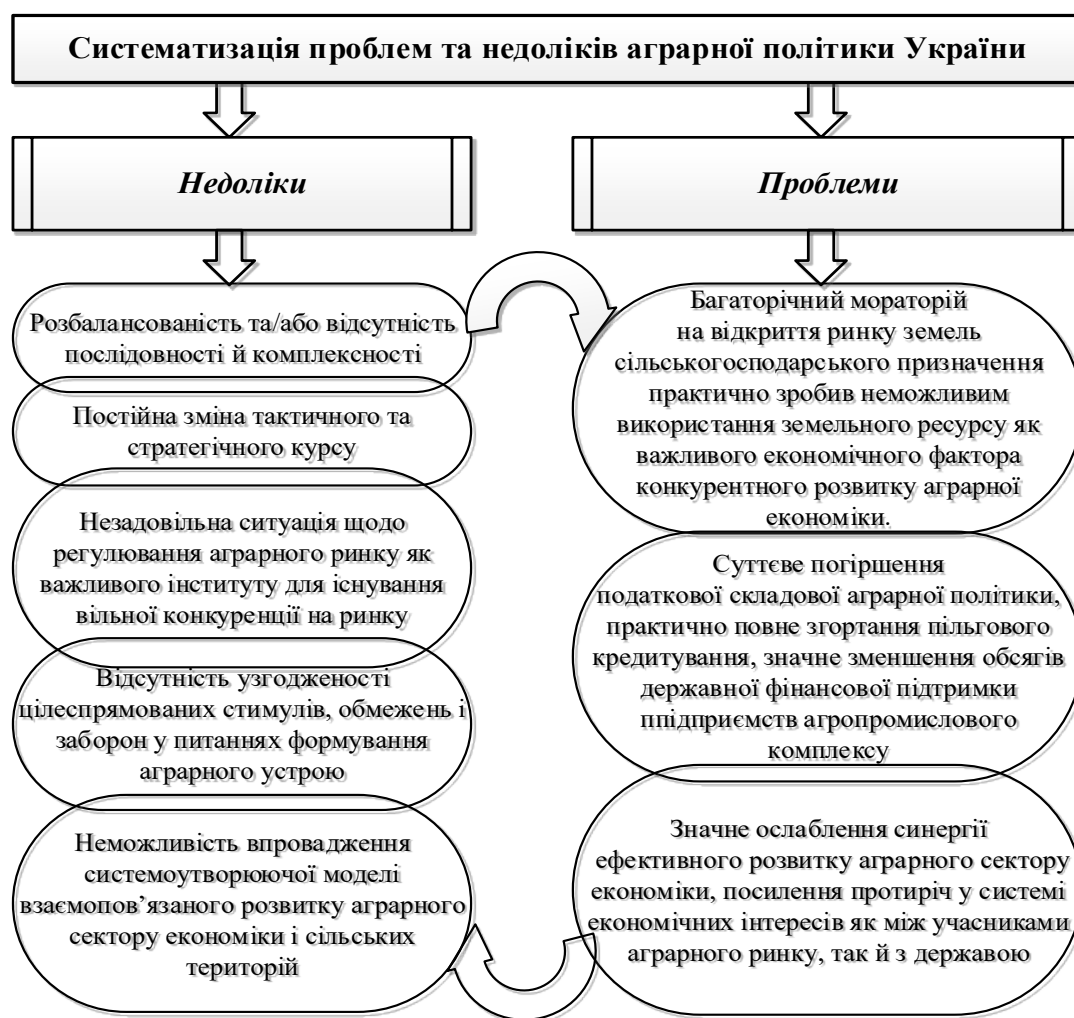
Систематизація проблем та недоліків аграрної політики України

Недоліки

Проблеми

Розбалансованість та/або відсутність послідовності й комплексності

Постійна зміна тактичного та стратегічного курсу

Незадовільна ситуація щодо регулювання аграрного ринку як важливого інституту для існування вільної конкуренції на ринку

Відсутність узгодженості цілеспрямованих стимулів, обмежень і заборон у питаннях формування аграрного устрою

Неможливість впровадження системоутворюючої моделі взаємопов'язаного розвитку аграрного сектору економіки і сільських територій

Багаторічний мораторій на відкриття ринку земель сільськогосподарського призначення практично зробив неможливим використання земельного ресурсу як важливого економічного фактора конкурентного розвитку аграрної економіки.

Суттєве погіршення податкової складової аграрної політики, практично повне згортання пільгового кредитування, значне зменшення обсягів державної фінансової підтримки ппідприємств агропромислового комплексу

Значне ослаблення синергії ефективного розвитку аграрного сектору економіки, посилення протиріч у системі економічних інтересів як між учасниками аграрного ринку, так й з державою